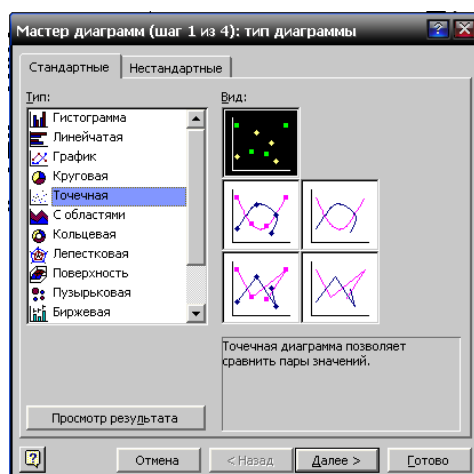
Мастер диаграмм (шаг 1 из 4): тип диаграммы

Стандартные
Нестандартные

Тип:
Гистограмма
Линейчатая
График
Круговая
Точечная
С областями
Кольцевая
Лепестковая
Поверхность
Пузырьковая
Биржевая

Вид:

Точечная диаграмма позволяет сравнить пары значений.

Просмотр результата

Отмена
< Назад
Далее >
Готово